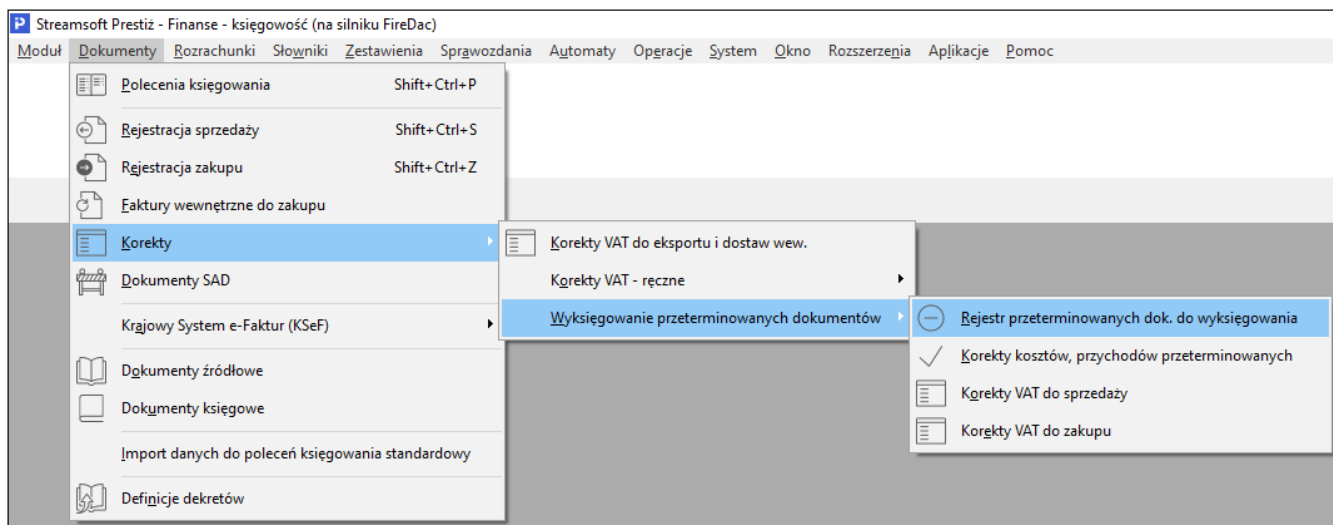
Streamsoft Prestiż - Finanse - księgowość (na silniku FireDac)

Moduł Dokumenty Rozrachunki Słowniki Zestawienia Sprawozdania Automaty Operacje System Okno Rozszerzenia Aplikacje Pomoc

Polecenia księgowania Shift+Ctrl+P
Rejestracja sprzedaży Shift+Ctrl+S
Rejestracja zakupu Shift+Ctrl+Z
Faktury wewnętrzne do zakupu
Korekty
Dokumenty SAD
Krajowy System e-Faktur (KSeF)
Dokumenty źródłowe
Dokumenty księgowe
Import danych do poleceń księgowania standardowy
Definicje dekretów

Korekty VAT do eksportu i dostaw wew.
Korekty VAT - ręczne
Wyksięgowanie przeterminowanych dokumentów

Rejestr przeterminowanych dok. do wyksięgowania
Korekty kosztów, przychodów przeterminowanych
Korekty VAT do sprzedaży
Korekty VAT do zakupu